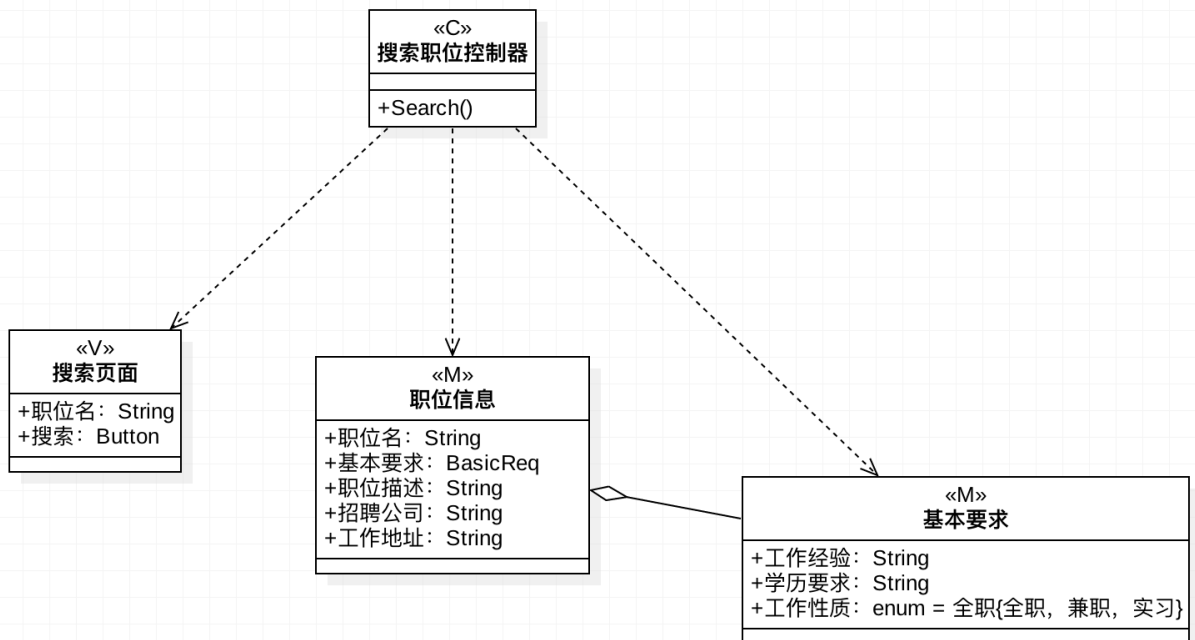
«C»
搜索职位控制器

+Search()

«V»
搜索页面

+职位名：String
+搜索：Button

«M»
职位信息

+职位名：String
+基本要求：BasicReq
+职位描述：String
+招聘公司：String
+工作地址：String

«M»
基本要求

+工作经验：String
+学历要求：String
+工作性质：enum = 全职{全职，兼职，实习}